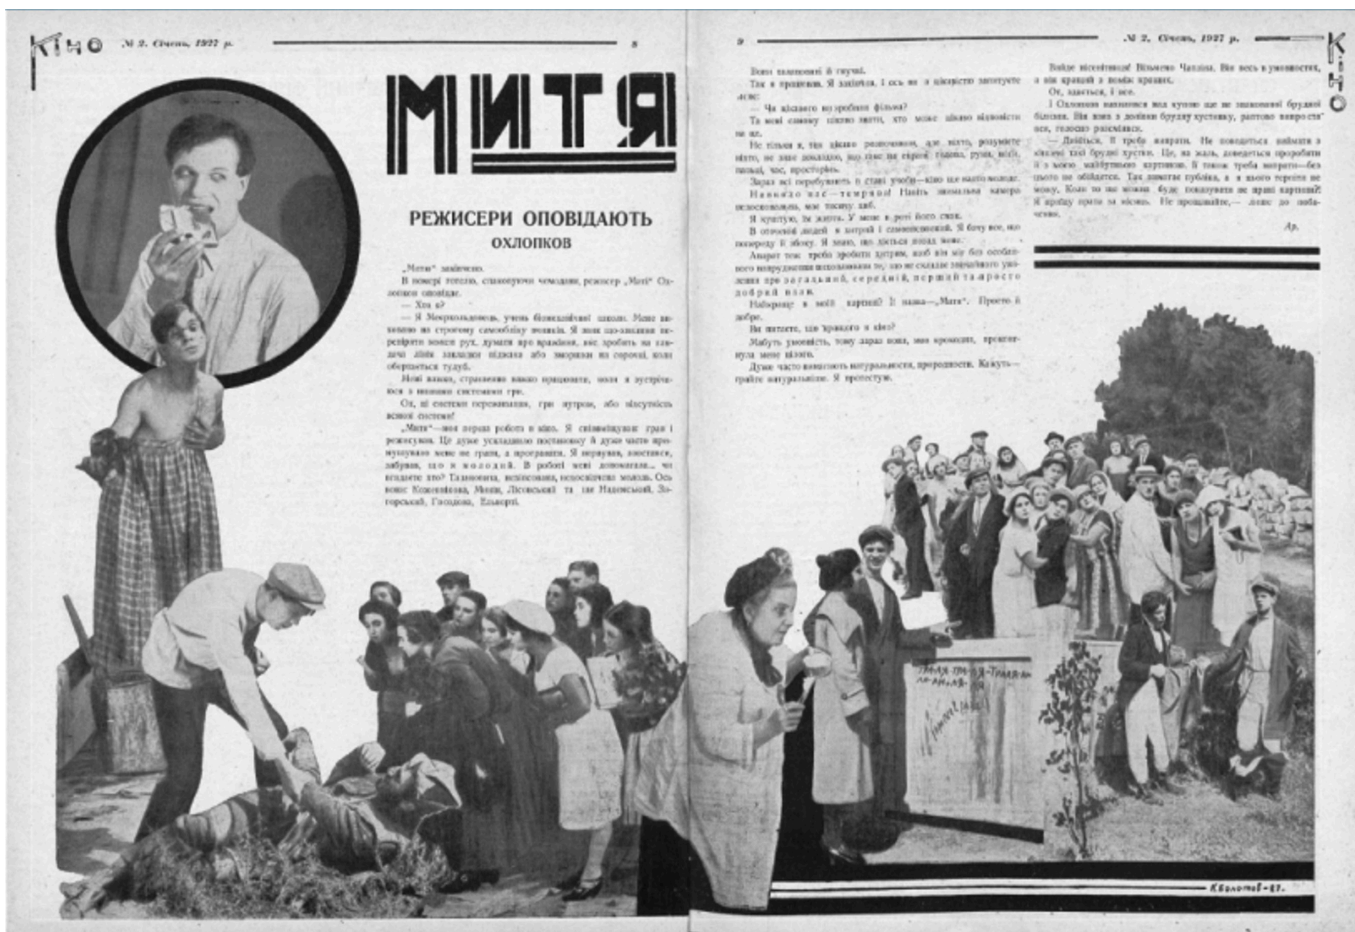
Кіно № 2. Січень, 1927 р. 8

МИТЯ

РЕЖИСЕРИ ОПОВІДАЮТЬ
ОХЛОПКОВ

„Митю" закінчено.

В номері готелю, спаковуючи чемодани, режисер „Миті" Охлопков оповідає:

— Хто я?

— Я Мейєрхольдовець, учень біомеханічної школи. Мене виховано по строгому самообліку людини. Я вмію по-звіриному переживати кожен рух, думати про враження, яке зробить на глядача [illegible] закладені підлога або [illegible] на сорочці, коли обертається тудуб.

Мені важко, страшенно важко працювати, коли я зустрічаюся з іншою системою гри.

От, ці системи переживання, гри нутром, або відсутність всякої системи!

„Митя"—моя перша робота в кіно. Я співвиконую: грав і режисерую. Це дуже ускладнило постановку й дуже часто примушувало мене не грати, а програвати. Я нервував, хвилювався, забував, що я молодий. В роботі мені допомагали... чи вгадаєте хто? Талановита, невиснажена, невсипуча молодь. Ось вони: Кошевникова, Мохін, Лісовський та інші Надеєвський, Загорський, Гвоздова, Ельворті.

9 № 2. Січень, 1927 р. Кіно

Вони талановиті й гнучкі.

Так я працював. Я закінчив, і ось ви в кіносвіті запитуєте мене:

Чи вдалося мені зробити фільму?

Та мені самому цікаво знати, хто може цікаво відповісти на це.

Не тільки я, так цікаво розпочинати, але нічого, розумієте нічого, не знає доказу, що таке на екрані голова, руки, ноги, пальці, час, простір...

Зараз всі перебувають в стані учнів—кіно ще надто молоде.

Нанизано нас—тенрями! Навіть звичайна камера несподівано, мов тоскну хліб.

Я хочу тут, як живу. У мене в руці його стяк.

В отакій людей в натурі і самовиконаній. Я бачу все, що поперед і збоку. Я знаю, що дістати позад мене.

Апарат теж треба зробити хитрим, щоб він міг без особливого напруження виконувати те, що не складає звичайного уявлення про загальний, середній, перший та просто добрий план.

Наберешся в моїй картині? І назва—„Митя". Просто й добре.

Ви питаєте, хто прийде в кіно?

Мабуть уявляєте, тому зараз вона, моя кохана, промайнула мене візком.

Дуже часто вимагають натуральності, природності. Кажуть—грайте натуральніше. Я протестую.

Вийде несмішнаю! Вільямс Чаплін. Він весь в умовностях, а він кращий з всіх кращих.

От, здається, і все.

І Охлопков нахиляється над купою ще не запакованої брудної білизни. Він взяв з долівки брудну хустинку, раптово вдивляється, голосно розсміявся.

— Дивіться, її треба випрати. Не пощаститься вийняти з кишені свої брудні хустки. Це, на жаль, доведеться пророблювати з моїм майбутнім картинам. В таком треба випрато—без цього не обійдеться. Так вимагає публіка, а я нього терпітим не мушу. Коли то не можна буде показувати не прані картини? Я вроджу трохи за віскою. Не прощавайте,— каже до побачення.

Ар.

Трала трам-тралала
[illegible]

КБолотов-27.